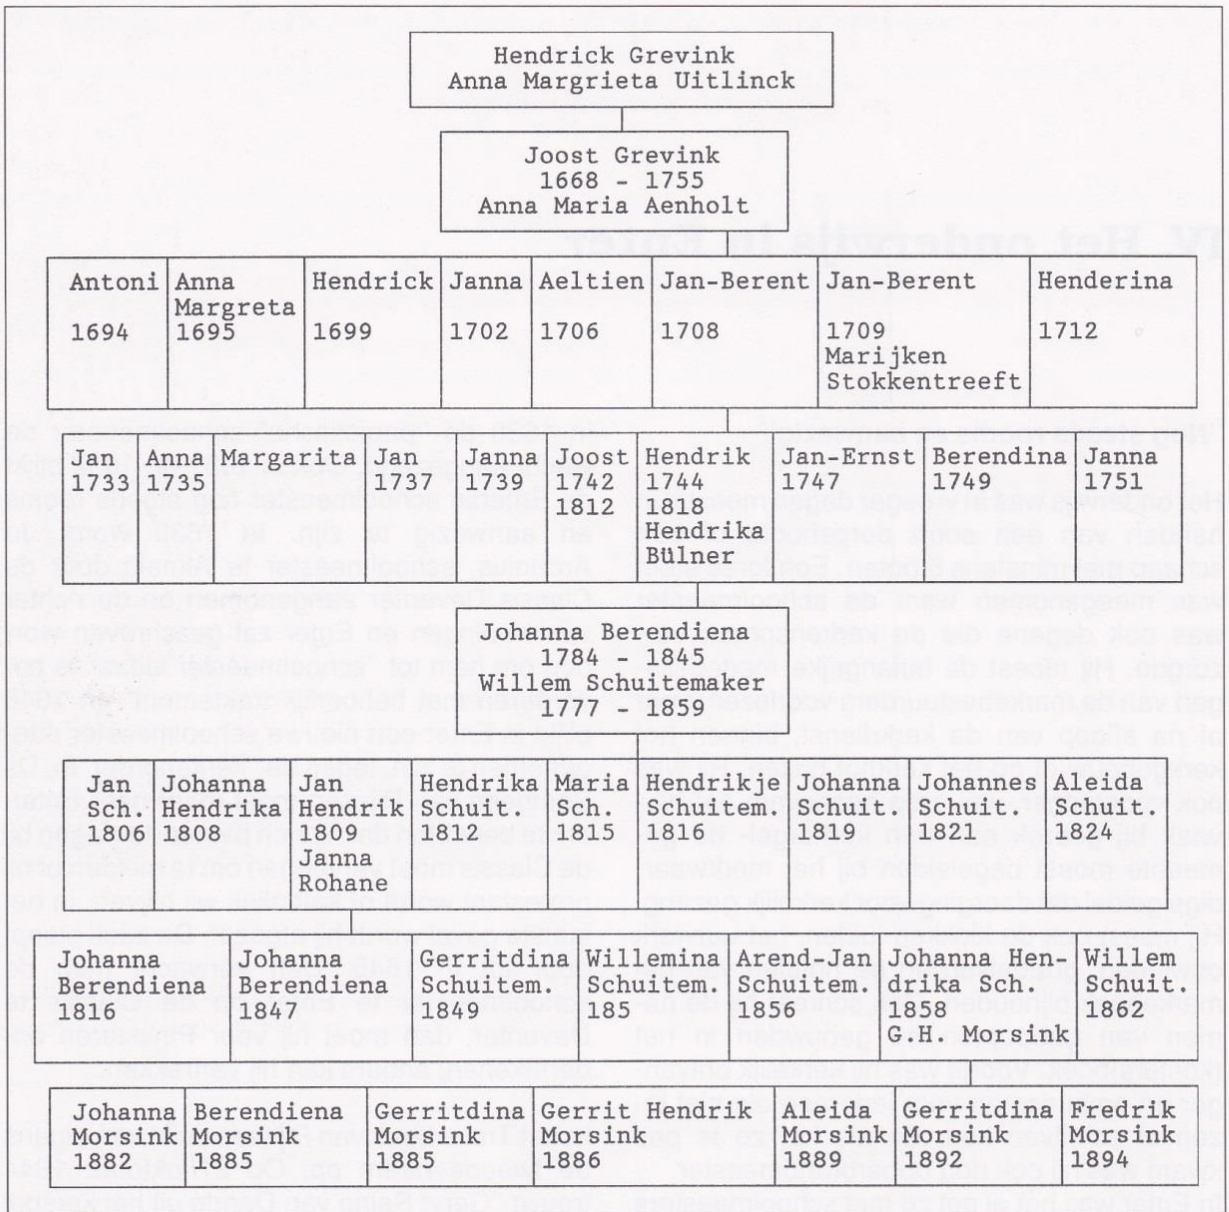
Hendrick Grevink
Anna Margrieta Uitlinck

Joost Grevink
1668 - 1755
Anna Maria Aenholt

| Antoni 1694 | Anna Margreta 1695 | Hendrick 1699 | Janna 1702 | Aeltien 1706 | Jan-Berent 1708 | Jan-Berent 1709 Marijken Stokkentreeft | Henderina 1712 |
|---|---|---|---|---|---|---|---|

| Jan 1733 | Anna 1735 | Margarita | Jan 1737 | Janna 1739 | Joost 1742 1812 | Hendrik 1744 1818 Hendrika Bülner | Jan-Ernst 1747 | Berendina 1749 | Janna 1751 |
|---|---|---|---|---|---|---|---|---|---|

Johanna Berendiena
1784 - 1845
Willem Schuitemaker
1777 - 1859

| Jan Sch. 1806 | Johanna Hendrika 1808 | Jan Hendrik 1809 Janna Rohane | Hendrika Schuit. 1812 | Maria Sch. 1815 | Hendrikje Schuitem. 1816 | Johanna Schuit. 1819 | Johannes Schuit. 1821 | Aleida Schuit. 1824 |
|---|---|---|---|---|---|---|---|---|

| Johanna Berendiena 1816 | Johanna Berendiena 1847 | Gerritdina Schuitem. 1849 | Willemina Schuitem. 185 | Arend-Jan Schuitem. 1856 | Johanna Hendrika Sch. 1858 G.H. Morsink | Willem Schuit. 1862 |
|---|---|---|---|---|---|---|

| Johanna Morsink 1882 | Berendiena Morsink 1885 | Gerritdina Morsink 1885 | Gerrit Hendrik Morsink 1886 | Aleida Morsink 1889 | Gerritdina Morsink 1892 | Fredrik Morsink 1894 |
|---|---|---|---|---|---|---|